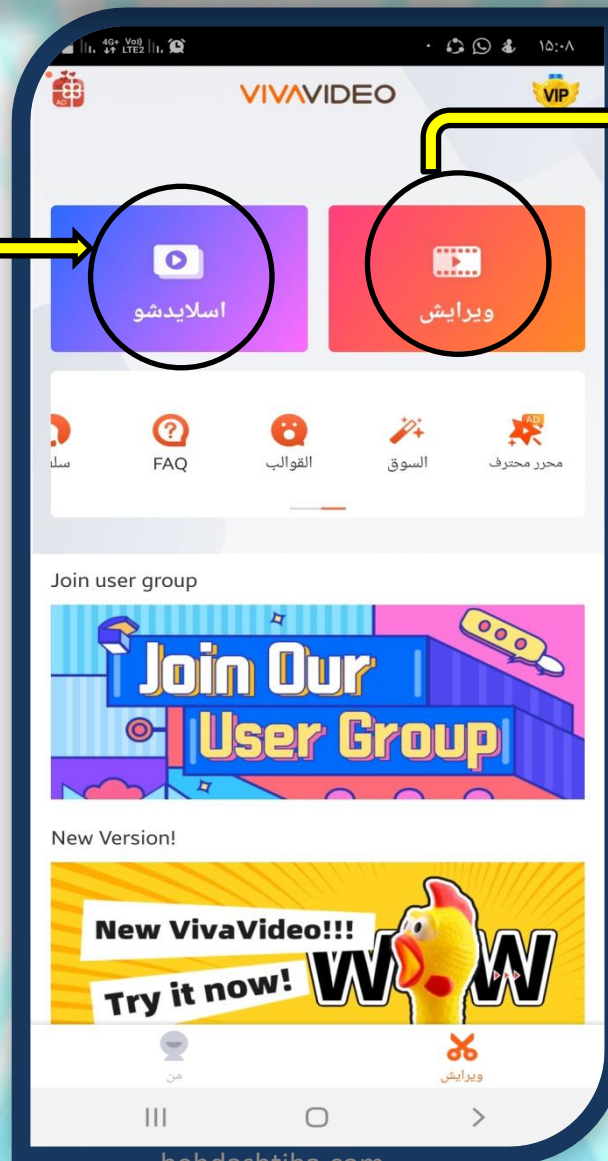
4G+ Vo) LTE2 ۱۵:۰۸

AD

VIVAVIDEO

VIP

اسلایدشو

ویرایش

سلـ

FAQ

القوالب

السوق

AD

محرر محترف

Join user group

Join Our User Group

New Version!

New VivaVideo!!!

Try it now!

WOW

من

ویرایش

behdashtiha.com